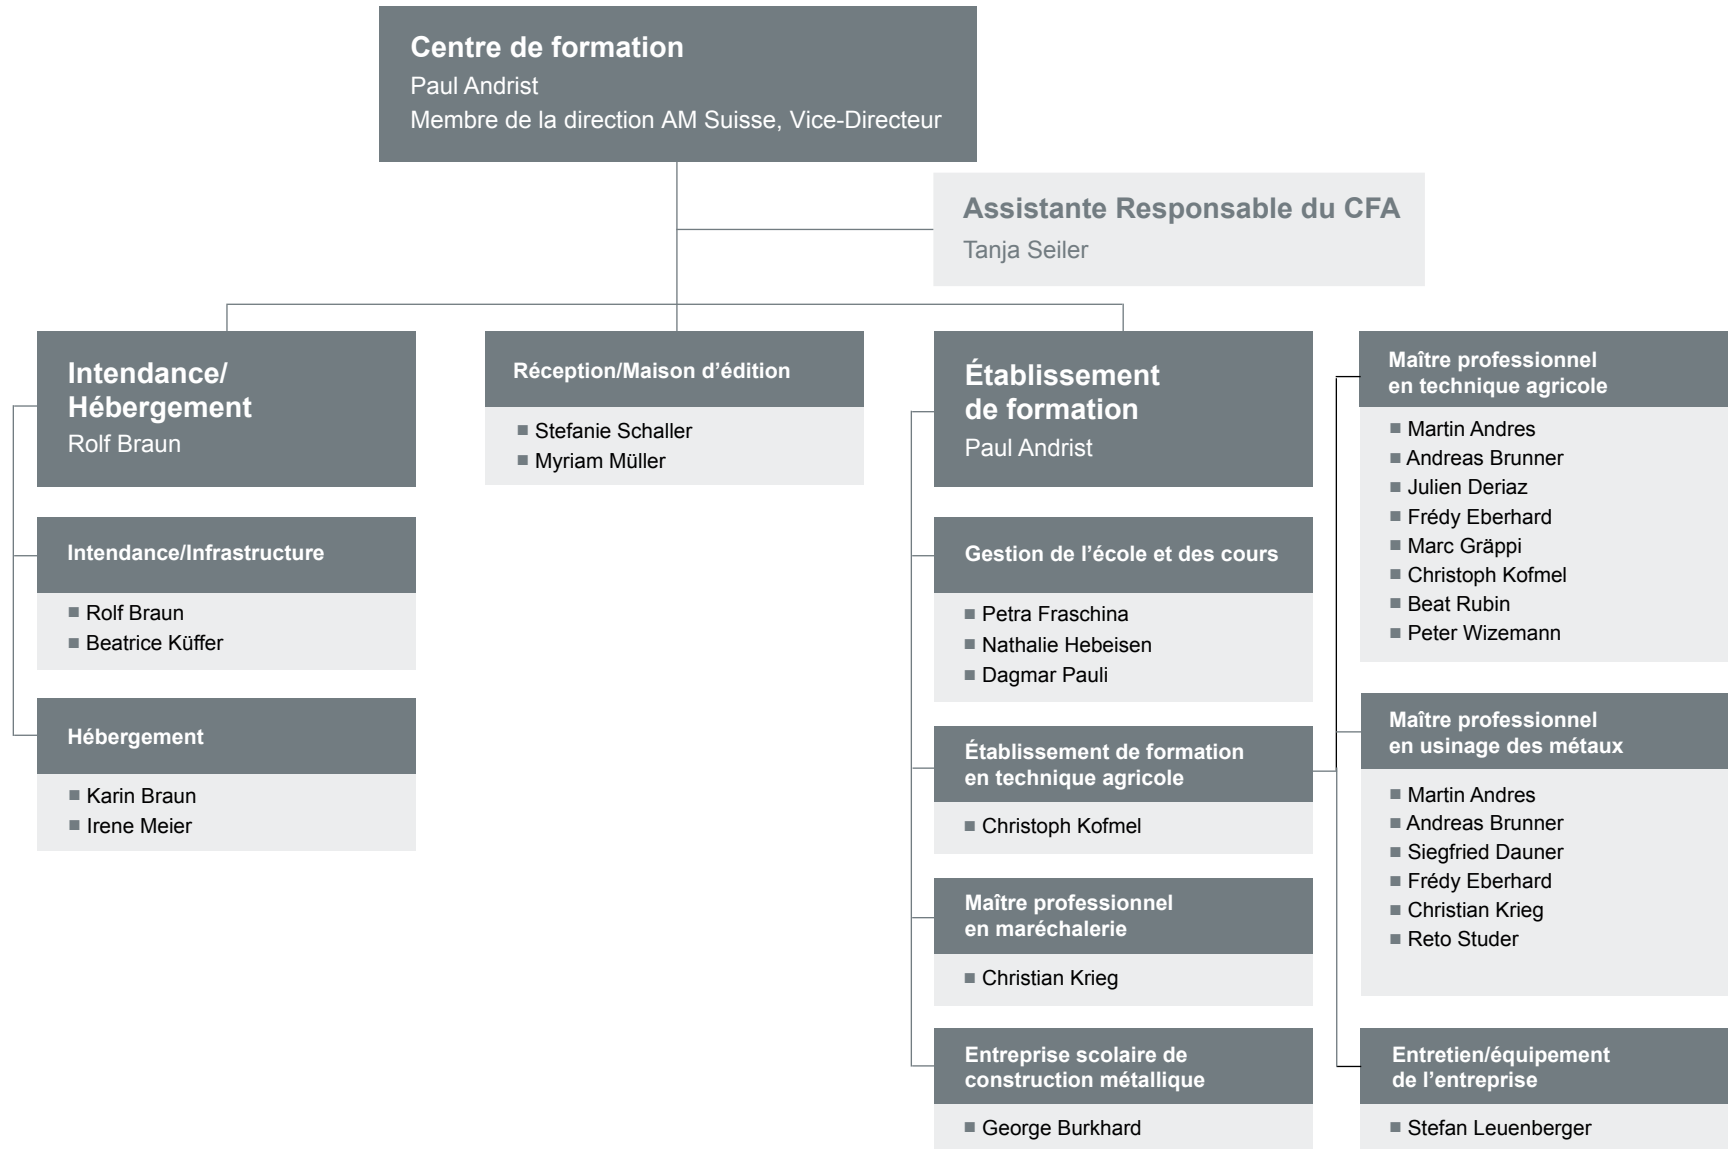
Centre de formation
Paul Andrist
Membre de la direction AM Suisse, Vice-Directeur

Assistante Responsable du CFA
Tanja Seiler

Intendance/
Hébergement
Rolf Braun

Intendance/Infrastructure
■ Rolf Braun
■ Beatrice Küffer

Hébergement
■ Karin Braun
■ Irene Meier

Réception/Maison d'édition
■ Stefanie Schaller
■ Myriam Müller

Établissement
de formation
Paul Andrist

Gestion de l'école et des cours
■ Petra Fraschina
■ Nathalie Hebeisen
■ Dagmar Pauli

Établissement de formation
en technique agricole
■ Christoph Kofmel

Maître professionnel
en maréchalerie
■ Christian Krieg

Entreprise scolaire de
construction métallique
■ George Burkhard

Maître professionnel
en technique agricole
■ Martin Andres
■ Andreas Brunner
■ Julien Deriaz
■ Frédy Eberhard
■ Marc Gräppi
■ Christoph Kofmel
■ Beat Rubin
■ Peter Wizemann

Maître professionnel
en usinage des métaux
■ Martin Andres
■ Andreas Brunner
■ Siegfried Dauner
■ Frédy Eberhard
■ Christian Krieg
■ Reto Studer

Entretien/équipement
de l'entreprise
■ Stefan Leuenberger